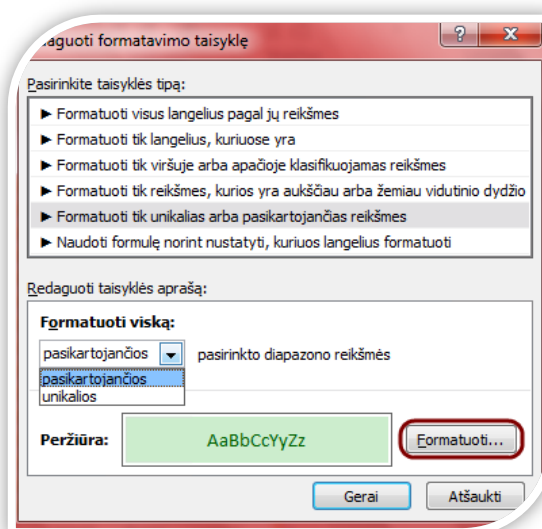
edaguoti formatavimo taisyklę

?

X

Pasirinkite taisyklės tipą:

► Formatuoti visus langelius pagal jų reikšmes
► Formatuoti tik langelius, kuriuose yra
► Formatuoti tik viršuje arba apačioje klasifikuojamas reikšmes
► Formatuoti tik reikšmes, kurios yra aukščiau arba žemiau vidutinio dydžio
► Formatuoti tik unikalias arba pasikartojančias reikšmes
► Naudoti formulę norint nustatyti, kuriuos langelius formatuoti

Redaguoti taisyklės aprašą:

Formatuoti viską:

pasikartojančios

pasirinkto diapazono reikšmės

pasikartojančios
unikalios

Peržiūra:

AaBbCcYyZz

Formatuoti...

Gerai

Atšaukti